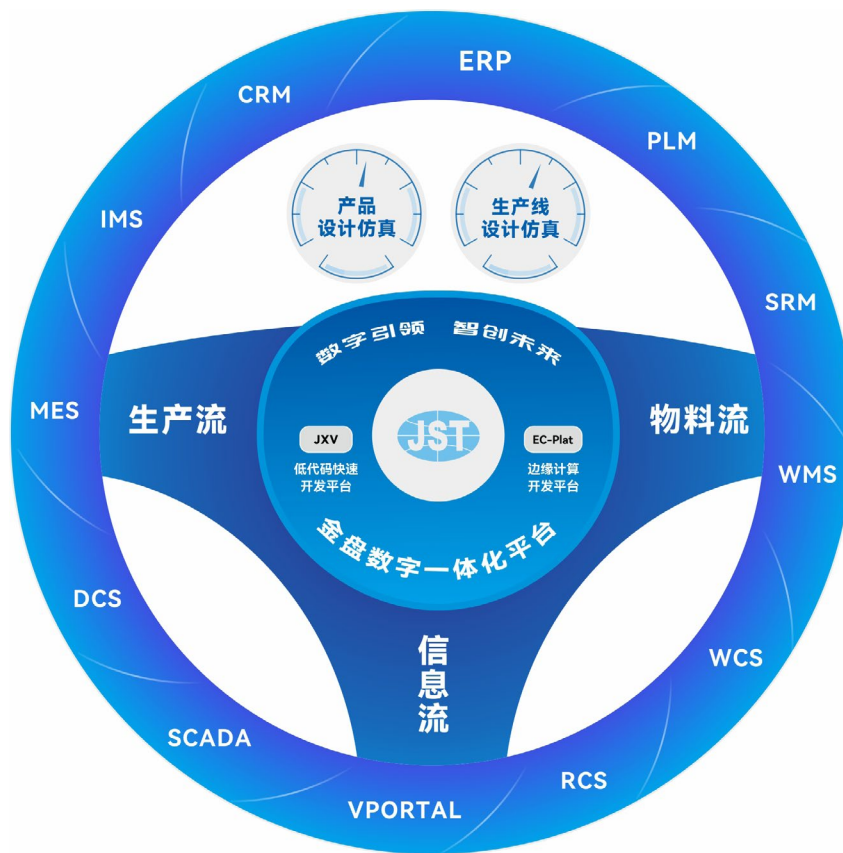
ERP
CRM
PLM
IMS
SRM
MES
WMS
DCS
WCS
SCADA
RCS
VPORTAL

产品
设计仿真

生产线
设计仿真

数字引领 智创未来

生产流

物料流

JXV
低代码快速开发平台

JST

EC-Plat
边缘计算开发平台

金盘数字一体化平台

信息流